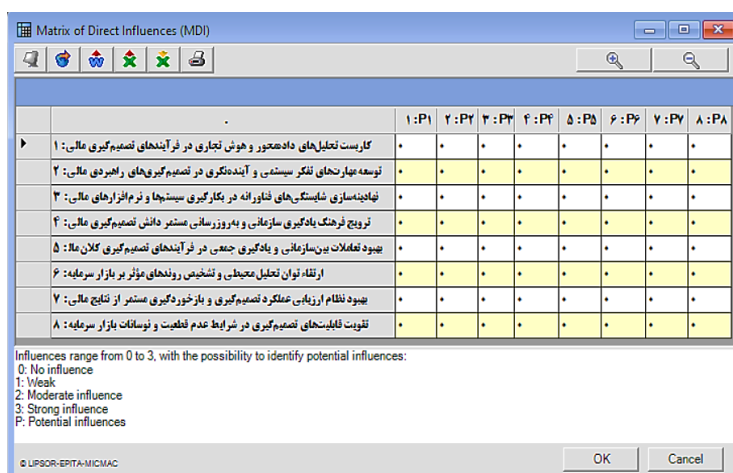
Matrix of Direct Influences (MDI)

| . | ۱ : P۱ | ۲ : P۲ | ۳ : P۳ | ۴ : P۴ | ۵ : P۵ | ۶ : P۶ | ۷ : P۷ | ۸ : P۸ |
|---|---|---|---|---|---|---|---|---|
| کاربست تحلیل‌های داده‌محور و هوش تجاری در فرآیندهای تصمیم‌گیری مالی: ۱ | • | • | • | • | • | • | • | • |
| توسعه مهارت‌های تفکر سیستمی و آینده‌نگری در تصمیم‌گیری‌های راهبردی مالی: ۲ | • | • | • | • | • | • | • | • |
| نهادینه‌سازی شایستگی‌های فناورانه در بکارگیری سیستم‌ها و نرم‌افزارهای مالی: ۳ | • | • | • | • | • | • | • | • |
| ترویج فرهنگ یادگیری سازمانی و به‌روزرسانی مستمر دانش تصمیم‌گیری مالی: ۴ | • | • | • | • | • | • | • | • |
| بهبود تعاملات بین‌سازمانی و یادگیری جمعی در فرآیندهای تصمیم‌گیری کلان‌مال: ۵ | • | • | • | • | • | • | • | • |
| ارتقاء توان تحلیل محیطی و تشخیص روندهای مؤثر بر بازار سرمایه: ۶ | • | • | • | • | • | • | • | • |
| بهبود نظام ارزیابی عملکرد تصمیم‌گیری و بازخوردگیری مستمر از نتایج مالی: ۷ | • | • | • | • | • | • | • | • |
| تقویت قابلیت‌های تصمیم‌گیری در شرایط عدم قطعیت و نوسانات بازار سرمایه: ۸ | • | • | • | • | • | • | • | • |

Influences range from 0 to 3, with the possibility to identify potential influences:
0: No influence
1: Weak
2: Moderate influence
3: Strong influence
P: Potential influences

© LIPSOR-EPITA-MICMAC

OK

Cancel